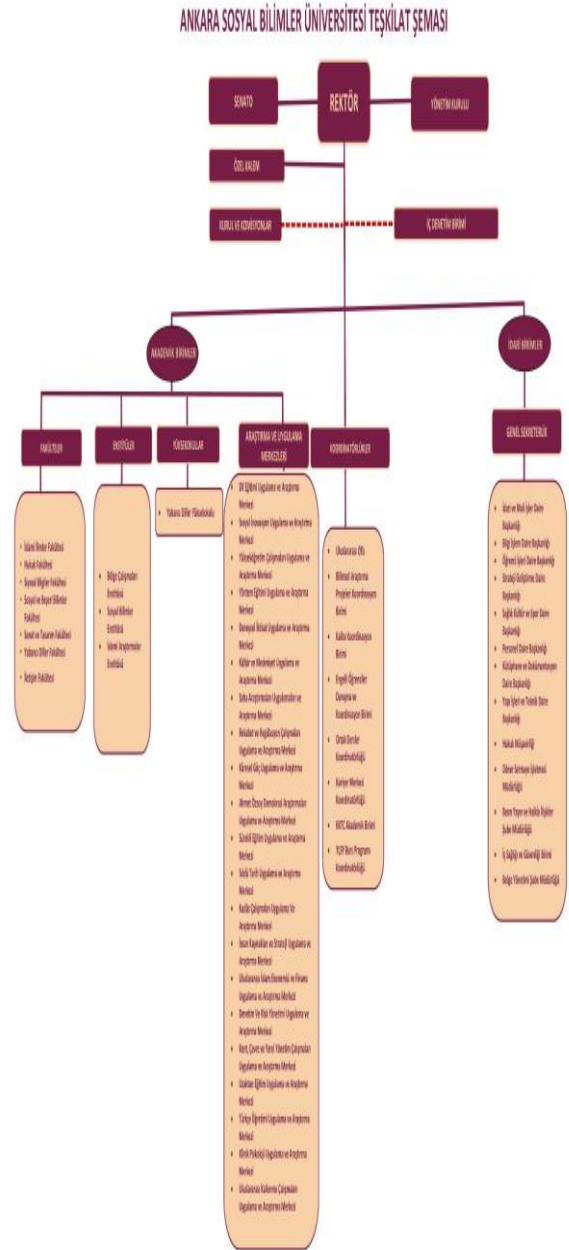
ANKARA SOSYAL BİLİMLER ÜNİVERSİTESİ TEŞKİLAT ŞEMASI

SENATO

REKTÖR

YÖNETİM KURULU

ÖZEL KALEM

KURUL VE KOMİSYONLAR

İÇ DENETİM BİRİMİ

AKADEMİK BİRİMLER

İDARİ BİRİMLER

FAKÜLTELER

ENSTİTÜLER

YÜKSEKOKULLAR

ARAŞTIRMA VE UYGULAMA MERKEZLERİ

KOORDİNATÖRLÜKLER

GENEL SEKRETERLİK

- İslami İlimler Fakültesi
- Hukuk Fakültesi
- Siyasal Bilgiler Fakültesi
- Sosyal ve Beşeri Bilimler Fakültesi
- Sanat ve Tasarım Fakültesi
- Yabancı Diller Fakültesi
- İletişim Fakültesi

- Bilgi Çalışmaları Enstitüsü
- Sosyal Bilimler Enstitüsü
- İslami Araştırmalar Enstitüsü

- Yabancı Diller Yüksekokulu

- Dil Eğitimi Uygulama ve Araştırma Merkezi
- Sosyal İnovasyon Uygulama ve Araştırma Merkezi
- Yükseköğretim Çalışmaları Uygulama ve Araştırma Merkezi
- Yönetim Eğitimi Uygulama ve Araştırma Merkezi
- Deneysel İktisat Uygulama ve Araştırma Merkezi
- Kültür ve Medeniyet Uygulama ve Araştırma Merkezi
- Şehir Araştırmaları Uygulamaları ve Araştırma Merkezi
- Adalet ve Bağımsız Çalışmaları Uygulama ve Araştırma Merkezi
- Küresel Göç Uygulama ve Araştırma Merkezi
- Ahmet Özsoy Demokrasi Araştırmaları Uygulama ve Araştırma Merkezi
- Sürekli Eğitim Uygulama ve Araştırma Merkezi
- Sözlü Tarih Uygulama ve Araştırma Merkezi
- Kadın Çalışmaları Uygulama Ve Araştırma Merkezi
- İnsan Kaynakları ve Strateji Uygulama ve Araştırma Merkezi
- Uluslararası İslam Ekonomisi ve Finans Uygulama ve Araştırma Merkezi
- Denetim Ve Risk Yönetimi Uygulama ve Araştırma Merkezi
- Kent, Çevre ve Yerel Yönetim Çalışmaları Uygulama ve Araştırma Merkezi
- Uzaktan Eğitim Uygulama ve Araştırma Merkezi
- Türkçe Öğretimi Uygulama ve Araştırma Merkezi
- Klinik Psikoloji Uygulama ve Araştırma Merkezi
- Uluslararası Kalkınma Çalışmaları Uygulama ve Araştırma Merkezi

- Uluslararası Ofis
- Bilimsel Araştırma Projeleri Koordinasyon Birimi
- Kalite Koordinasyon Birimi
- Engelli Öğrenciler Danışma ve Koordinasyon Birimi
- Ortak Dersler Koordinatörlüğü
- Kariyer Merkezi Koordinatörlüğü
- KKTC Akademik Birimi
- YTB Burs Programı Koordinatörlüğü

- İdari ve Mali İşler Daire Başkanlığı
- Bilgi İşlem Daire Başkanlığı
- Öğrenci İşleri Daire Başkanlığı
- Strateji Geliştirme Daire Başkanlığı
- Sağlık Kültür ve Spor Daire Başkanlığı
- Personel Daire Başkanlığı
- Kütüphane ve Dokümantasyon Daire Başkanlığı
- Yapı İşleri ve Teknik Daire Başkanlığı
- Hukuk Müşavirliği
- Döner Sermaye İşletmesi Müdürlüğü
- Basın Yayın ve Halkla İlişkiler Şube Müdürlüğü
- İş Sağlığı ve Güvenliği Birimi
- Belge Yönetimi Şube Müdürlüğü